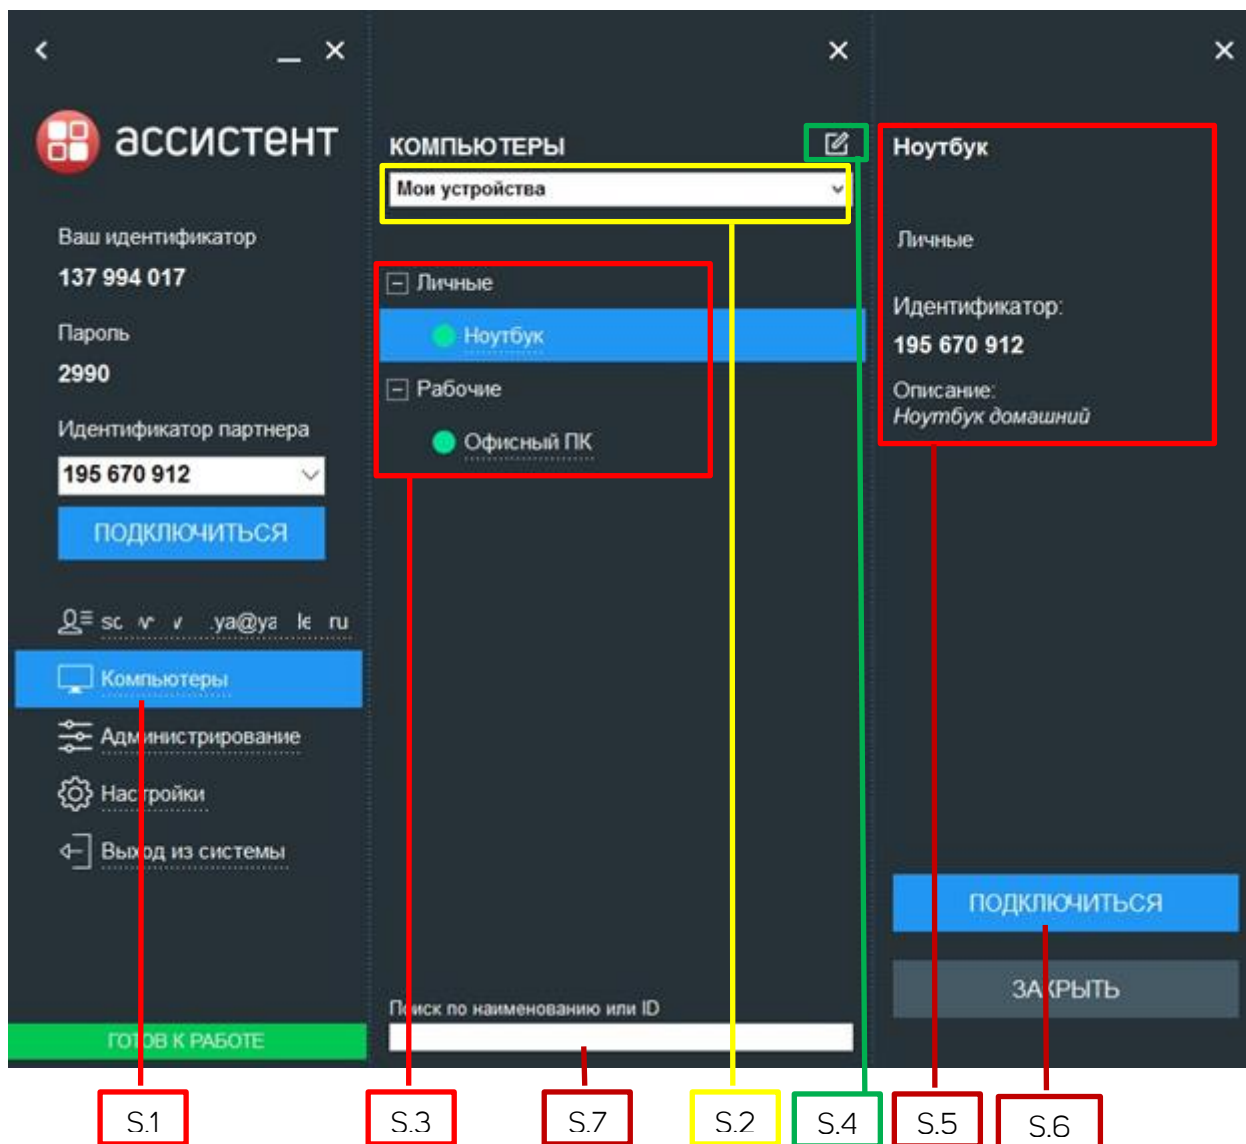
<
_ ×
ассистент
Ваш идентификатор
137 994 017
Пароль
2990
Идентификатор партнера
195 670 912
ПОДКЛЮЧИТЬСЯ
sc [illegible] ya@ya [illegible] ru
Компьютеры
Администрирование
Настройки
Выход из системы
ГОТОВ К РАБОТЕ

×
КОМПЬЮТЕРЫ
Мои устройства
Личные
Ноутбук
Рабочие
Офисный ПК
Поиск по наименованию или ID

×
Ноутбук
Личные
Идентификатор:
195 670 912
Описание:
Ноутбук домашний
ПОДКЛЮЧИТЬСЯ
ЗАКРЫТЬ

S.1
S.3
S.7
S.2
S.4
S.5
S.6